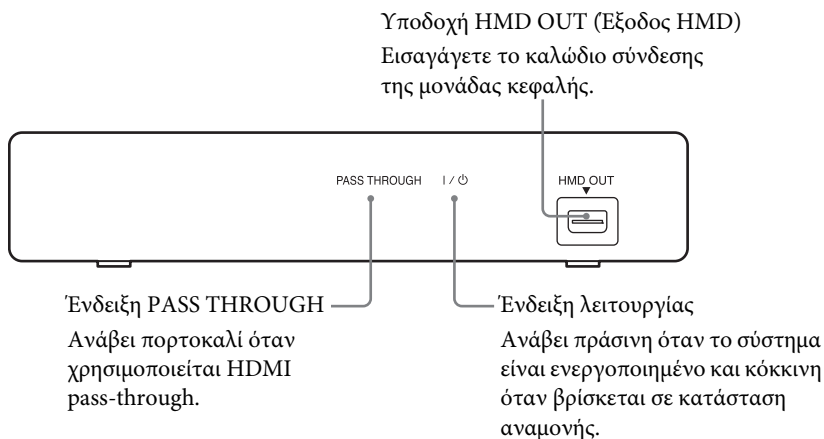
Υποδοχή HMD OUT (Έξοδος HMD)
Εισαγάγετε το καλώδιο σύνδεσης της μονάδας κεφαλής.

PASS THROUGH
I / ⏻
HMD OUT

Ένδειξη PASS THROUGH
Ανάβει πορτοκαλί όταν χρησιμοποιείται HDMI pass-through.

Ένδειξη λειτουργίας
Ανάβει πράσινη όταν το σύστημα είναι ενεργοποιημένο και κόκκινη όταν βρίσκεται σε κατάσταση αναμονής.